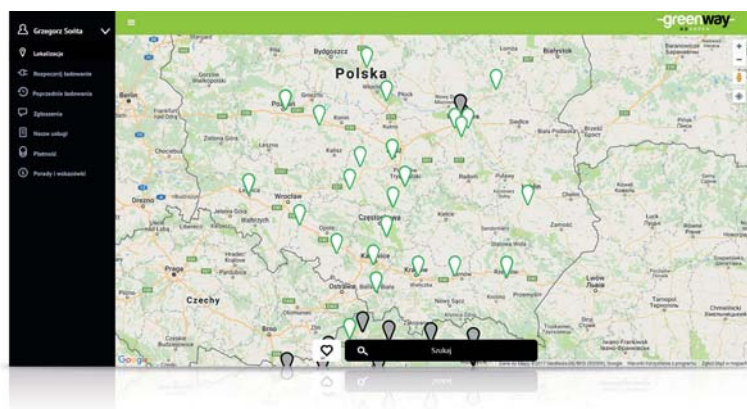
Grzegorz Sołta

Lokalizacje

Rozpocznij ładowanie

Poprzednie ładowania

Zgłoszenia

Nasze usługi

Płatności

Porady i wskazówki

greenway

Polska

Bydgoszcz

Białystok

Berlin

Poznań

Warszawa

Płock

Siedlce

Łódź

Radom

Lublin

Wrocław

Opole

Częstochowa

Kielce

Katowice

Kraków

Rzeszów

Tarnów

Lwów

Praga

Czechy

Ostrava

Brno

Dresden

Zielona Góra

Legnica

Szukaj

Google